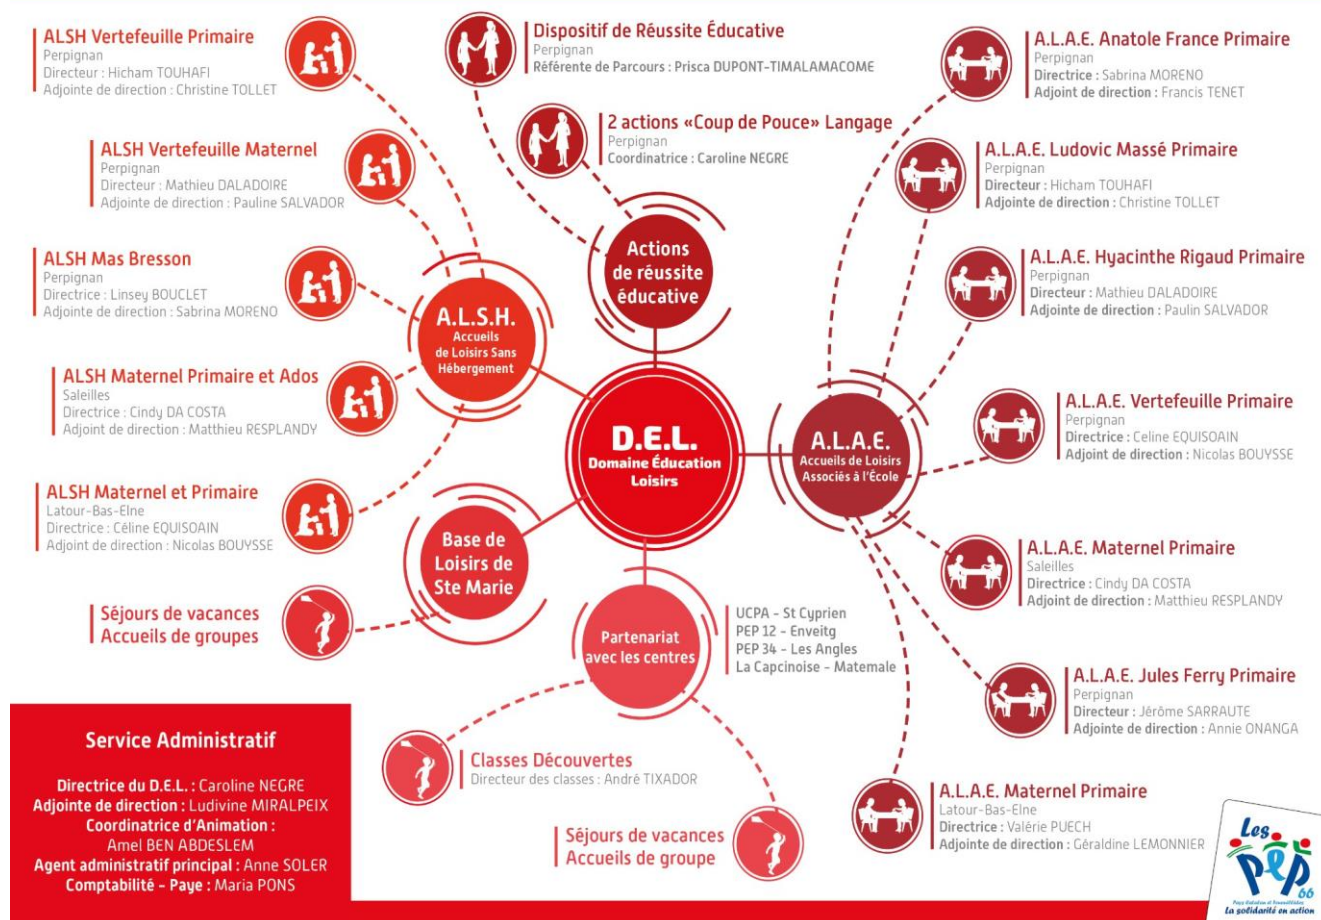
ALSH Vertefeuille Primaire
Perpignan
Directeur : Hicham TOUHAFI
Adjointe de direction : Christine TOLLET

ALSH Vertefeuille Maternel
Perpignan
Directeur : Mathieu DALADOIRE
Adjointe de direction : Pauline SALVADOR

ALSH Mas Bresson
Perpignan
Directrice : Linsey BOUCLET
Adjointe de direction : Sabrina MORENO

ALSH Maternel Primaire et Ados
Saleilles
Directrice : Cindy DA COSTA
Adjoint de direction : Matthieu RESPLANDY

ALSH Maternel et Primaire
Latour-Bas-Elne
Directrice : Céline EQUISOAIN
Adjoint de direction : Nicolas BOUYSSE

Séjours de vacances
Accueils de groupes

Dispositif de Réussite Éducative
Perpignan
Référente de Parcours : Prisca DUPONT-TIMALAMACOME

2 actions «Coup de Pouce» Langage
Perpignan
Coordinatrice : Caroline NEGRE

Actions de réussite éducative

A.L.S.H.
Accueils de Loisirs Sans Hébergement

D.E.L.
Domaine Éducation Loisirs

A.L.A.E.
Accueils de Loisirs Associés à l'École

Base de Loisirs de Ste Marie

Partenariat avec les centres

UCPA - St Cyprien
PEP 12 - Enveitg
PEP 34 - Les Angles
La Capcinoise - Matemale

A.L.A.E. Anatole France Primaire
Perpignan
Directrice : Sabrina MORENO
Adjoint de direction : Francis TENET

A.L.A.E. Ludovic Massé Primaire
Perpignan
Directeur : Hicham TOUHAFI
Adjointe de direction : Christine TOLLET

A.L.A.E. Hyacinthe Rigaud Primaire
Perpignan
Directeur : Mathieu DALADOIRE
Adjointe de direction : Paulin SALVADOR

A.L.A.E. Vertefeuille Primaire
Perpignan
Directrice : Celine EQUISOAIN
Adjoint de direction : Nicolas BOUYSSE

A.L.A.E. Maternel Primaire
Saleilles
Directrice : Cindy DA COSTA
Adjoint de direction : Matthieu RESPLANDY

A.L.A.E. Jules Ferry Primaire
Perpignan
Directeur : Jérôme SARRAUTE
Adjointe de direction : Annie ONANGA

A.L.A.E. Maternel Primaire
Latour-Bas-Elne
Directrice : Valérie PUECH
Adjointe de direction : Géraldine LEMONNIER

Service Administratif

Directrice du D.E.L. : Caroline NEGRE
Adjointe de direction : Ludivine MIRALPEIX
Coordinatrice d'Animation :
Amel BEN ABDESLEM
Agent administratif principal : Anne SOLER
Comptabilité - Paye : Maria PONS

Classes Découvertes
Directeur des classes : André TIXADOR

Séjours de vacances
Accueils de groupe

Les PEP 66
La solidarité en action